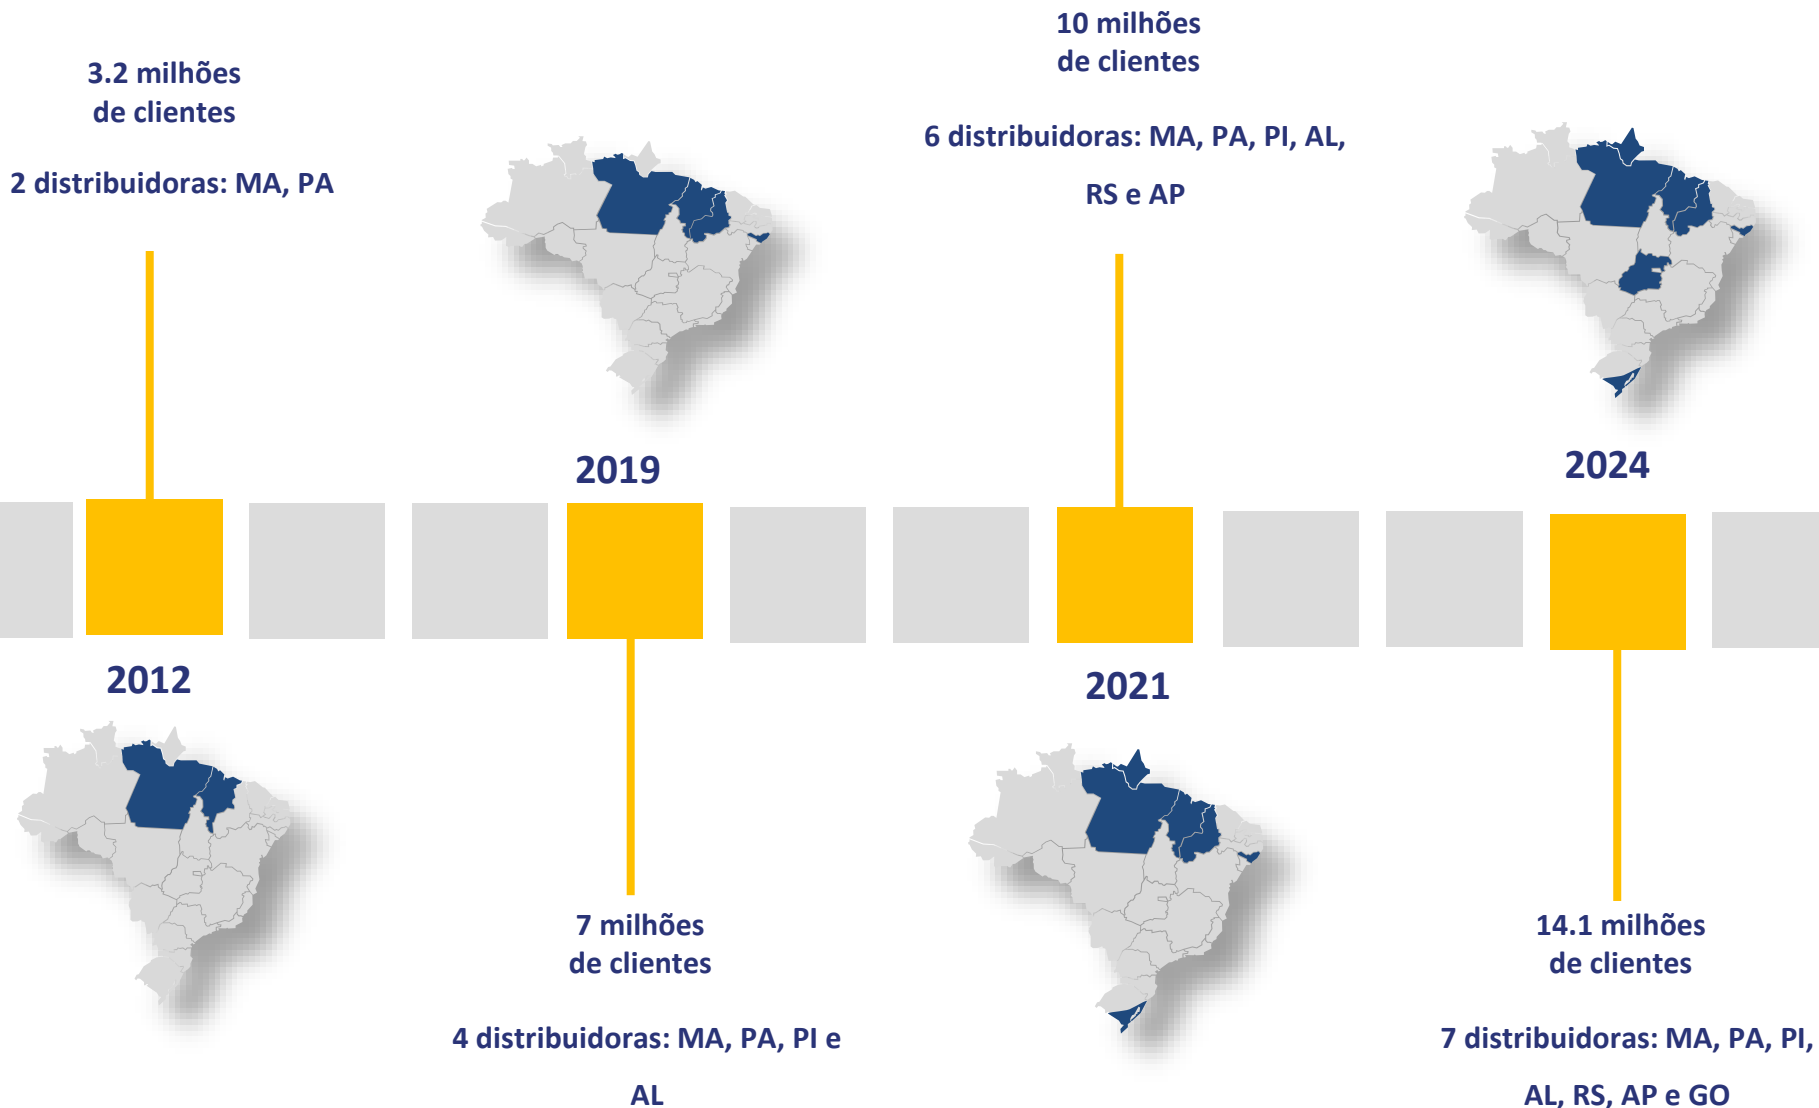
3.2 milhões de clientes

2 distribuidoras: MA, PA

2012

2019

7 milhões de clientes

4 distribuidoras: MA, PA, PI e AL

10 milhões de clientes

6 distribuidoras: MA, PA, PI, AL, RS e AP

2021

2024

14.1 milhões de clientes

7 distribuidoras: MA, PA, PI, AL, RS, AP e GO